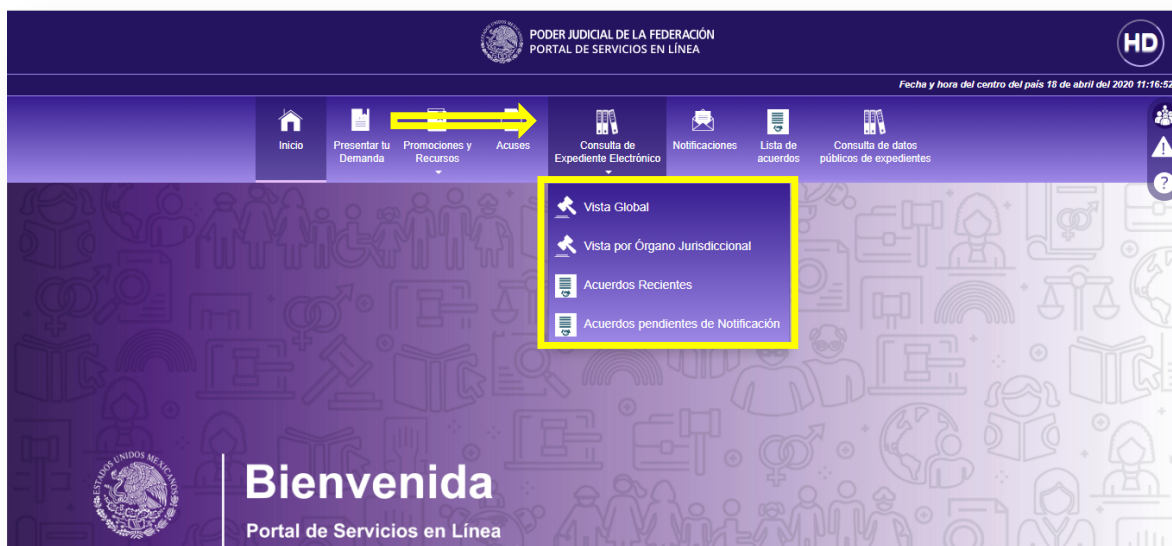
PODER JUDICIAL DE LA FEDERACIÓN
PORTAL DE SERVICIOS EN LÍNEA

HD

Fecha y hora del centro del país 18 de abril del 2020 11:16:52

Inicio
Presentar tu Demanda
Promociones y Recursos
Acuses
Consulta de Expediente Electrónico
Notificaciones
Lista de acuerdos
Consulta de datos públicos de expedientes

Vista Global
Vista por Órgano Jurisdiccional
Acuerdos Recientes
Acuerdos pendientes de Notificación

ESTADOS UNIDOS MEXICANOS

Bienvenida
Portal de Servicios en Línea